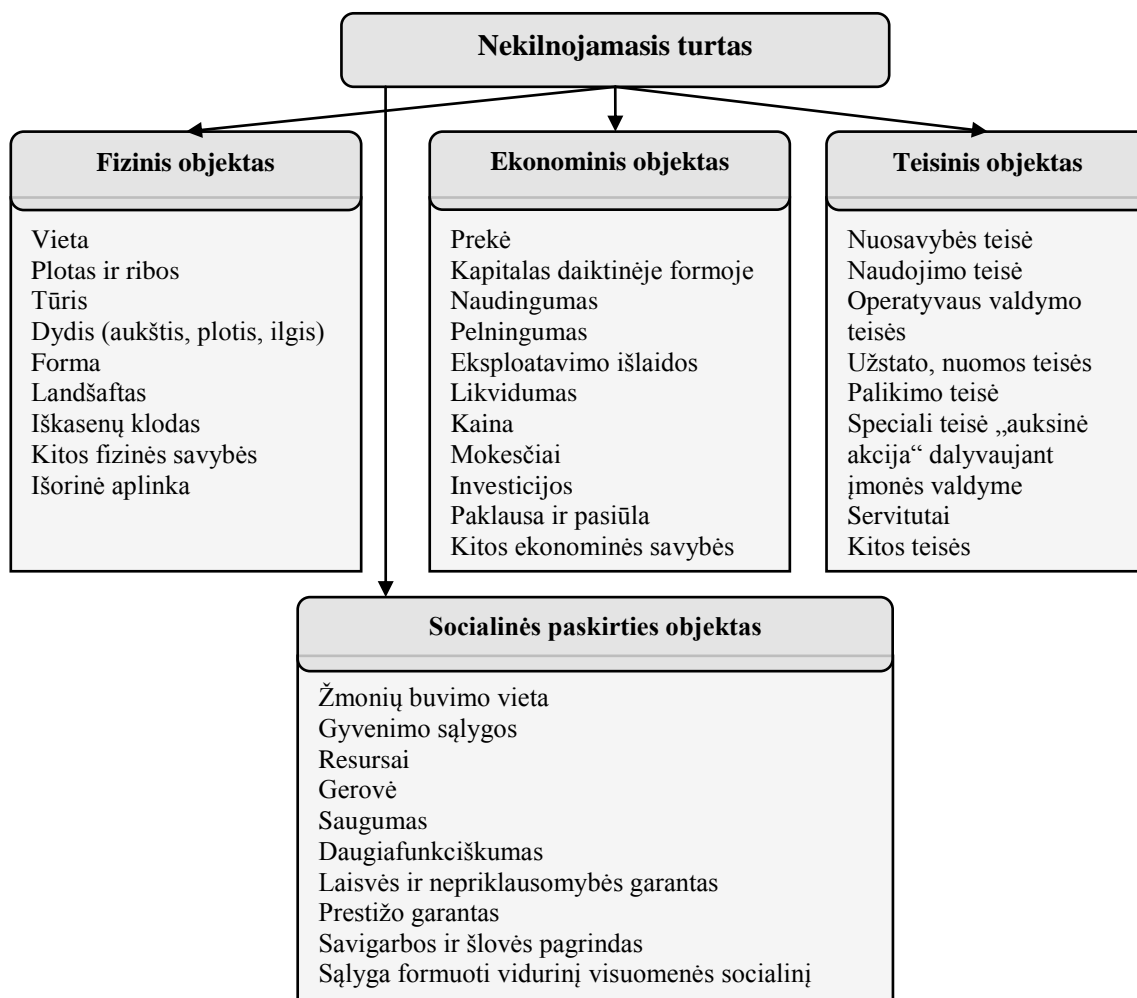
Nekilnojamasis turtas

Fizinis objektas

Vieta
Plotas ir ribos
Tūris
Dydis (aukštis, plotis, ilgis)
Forma
Landšaftas
Iškasenų klodas
Kitos fizinės savybės
Išorinė aplinka

Ekonominis objektas

Prekė
Kapitalas daiktinėje formoje
Naudingumas
Pelningumas
Eksploatavimo išlaidos
Likvidumas
Kaina
Mokesčiai
Investicijos
Paklausa ir pasiūla
Kitos ekonominės savybės

Teisinis objektas

Nuosavybės teisė
Naudojimo teisė
Operatyvaus valdymo teisės
Užstato, nuomos teisės
Palikimo teisė
Speciali teisė „auksinė akcija“ dalyvaujant įmonės valdyme
Servitutai
Kitos teisės

Socialinės paskirties objektas

Žmonių buvimo vieta
Gyvenimo sąlygos
Resursai
Gerovė
Saugumas
Daugiafunkciškumas
Laisvės ir nepriklausomybės garantas
Prestižo garantas
Savigarbos ir šlovės pagrindas
Sąlyga formuoti vidurinį visuomenės socialinį